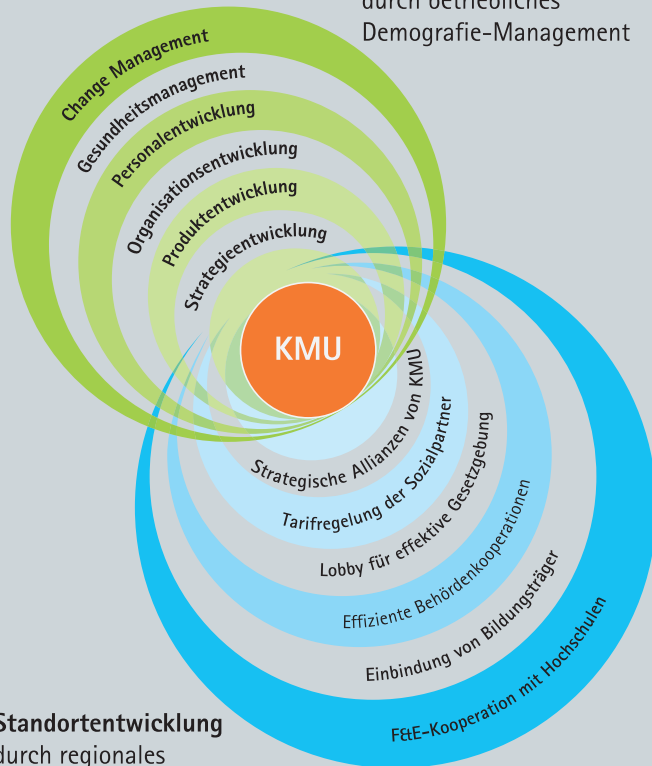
durch betriebliches
Demografie-Management

Change Management
Gesundheitsmanagement
Personalentwicklung
Organisationsentwicklung
Produktentwicklung
Strategieentwicklung

KMU

Strategische Allianzen von KMU
Tarifregelung der Sozialpartner
Lobby für effektive Gesetzgebung
Effiziente Behördenkooperationen
Einbindung von Bildungsträger
F&E-Kooperation mit Hochschulen

Standortentwicklung
durch regionales